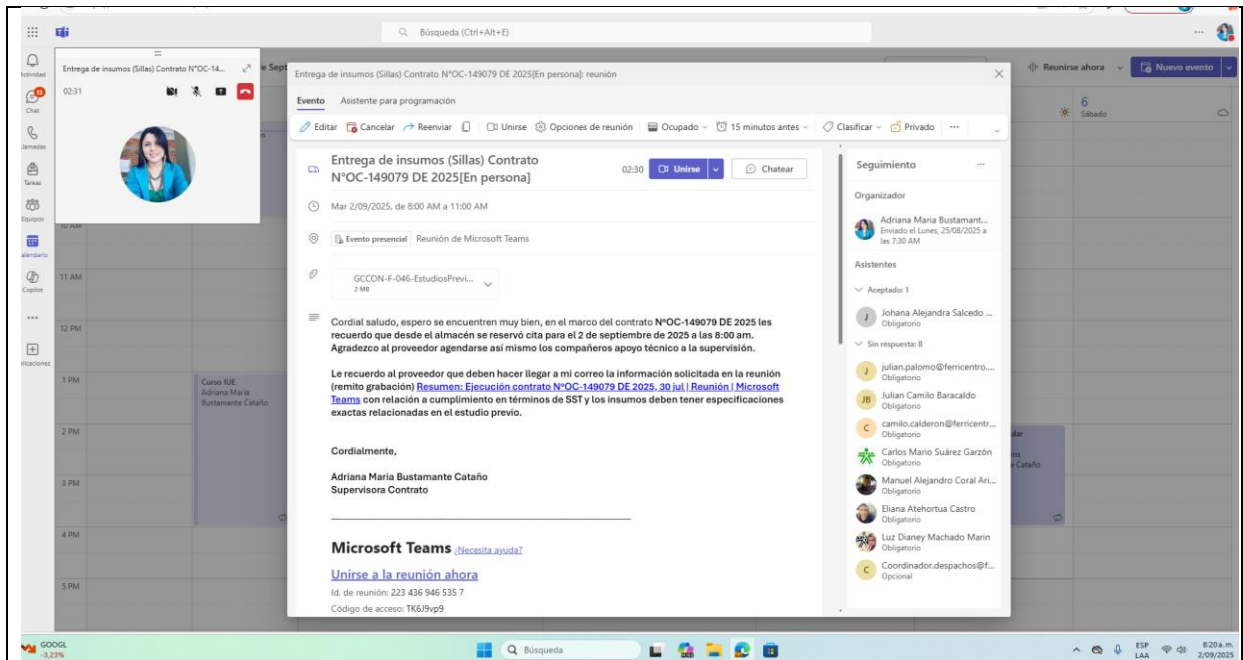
Búsqueda (Ctrl+Alt+E)

Actividad
Chat
Llamadas
Tareas
Equipos
Calendario
Copilot
Aplicaciones

Entrega de insumos (Sillas) Contrato N°OC-14...
02:31

Reunirse ahora
Nuevo evento
6
Sábado

10 AM
11 AM
12 PM
1 PM
2 PM
3 PM
4 PM
5 PM

Curso IUE
Adriana Maria Bustamante Cataño

Entrega de insumos (Sillas) Contrato N°OC-149079 DE 2025[En persona]: reunión

Evento   Asistente para programación

Editar   Cancelar   Reenviar   Unirse   Opciones de reunión   Ocupado   15 minutos antes   Clasificar   Privado   ...

Entrega de insumos (Sillas) Contrato N°OC-149079 DE 2025[En persona]
02:30   Unirse   Chatear

Mar 2/09/2025, de 8:00 AM a 11:00 AM

Evento presencial   Reunión de Microsoft Teams

GCCON-F-046-EstudiosPrevi...
2 MB

Cordial saludo, espero se encuentren muy bien, en el marco del contrato N°OC-149079 DE 2025 les recuerdo que desde el almacén se reservó cita para el 2 de septiembre de 2025 a las 8:00 am. Agradezco al proveedor agendarse así mismo los compañeros apoyo técnico a la supervisión.

Le recuerdo al proveedor que deben hacer llegar a mi correo la información solicitada en la reunión (remito grabación) Resumen: Ejecución contrato N°OC-149079 DE 2025, 30 jul | Reunión | Microsoft Teams con relación a cumplimiento en términos de SST y los insumos deben tener especificaciones exactas relacionadas en el estudio previo.

Cordialmente,

Adriana Maria Bustamante Cataño
Supervisora Contrato

Microsoft Teams ¿Necesita ayuda?

Unirse a la reunión ahora
Id. de reunión: 223 436 946 535 7
Código de acceso: TK6J9vp9

Seguimiento

Organizador
Adriana Maria Bustamant...
Enviado el Lunes, 25/08/2025 a las 7:30 AM

Asistentes
Aceptado: 1
Johana Alejandra Salcedo ...
Obligatorio
Sin respuesta: 8
julian.palomo@ferricentro...
Obligatorio
Julian Camilo Baracaldo
Obligatorio
camilo.calderon@ferricentr...
Obligatorio
Carlos Mario Suárez Garzón
Obligatorio
Manuel Alejandro Coral Ari...
Obligatorio
Eliana Atehortua Castro
Obligatorio
Luz Dianey Machado Marin
Obligatorio
Coordinador.despachos@f...
Opcional

GOOGL
-3,23%
Búsqueda
ESP
LAA
8:20 a.m.
2/09/2025